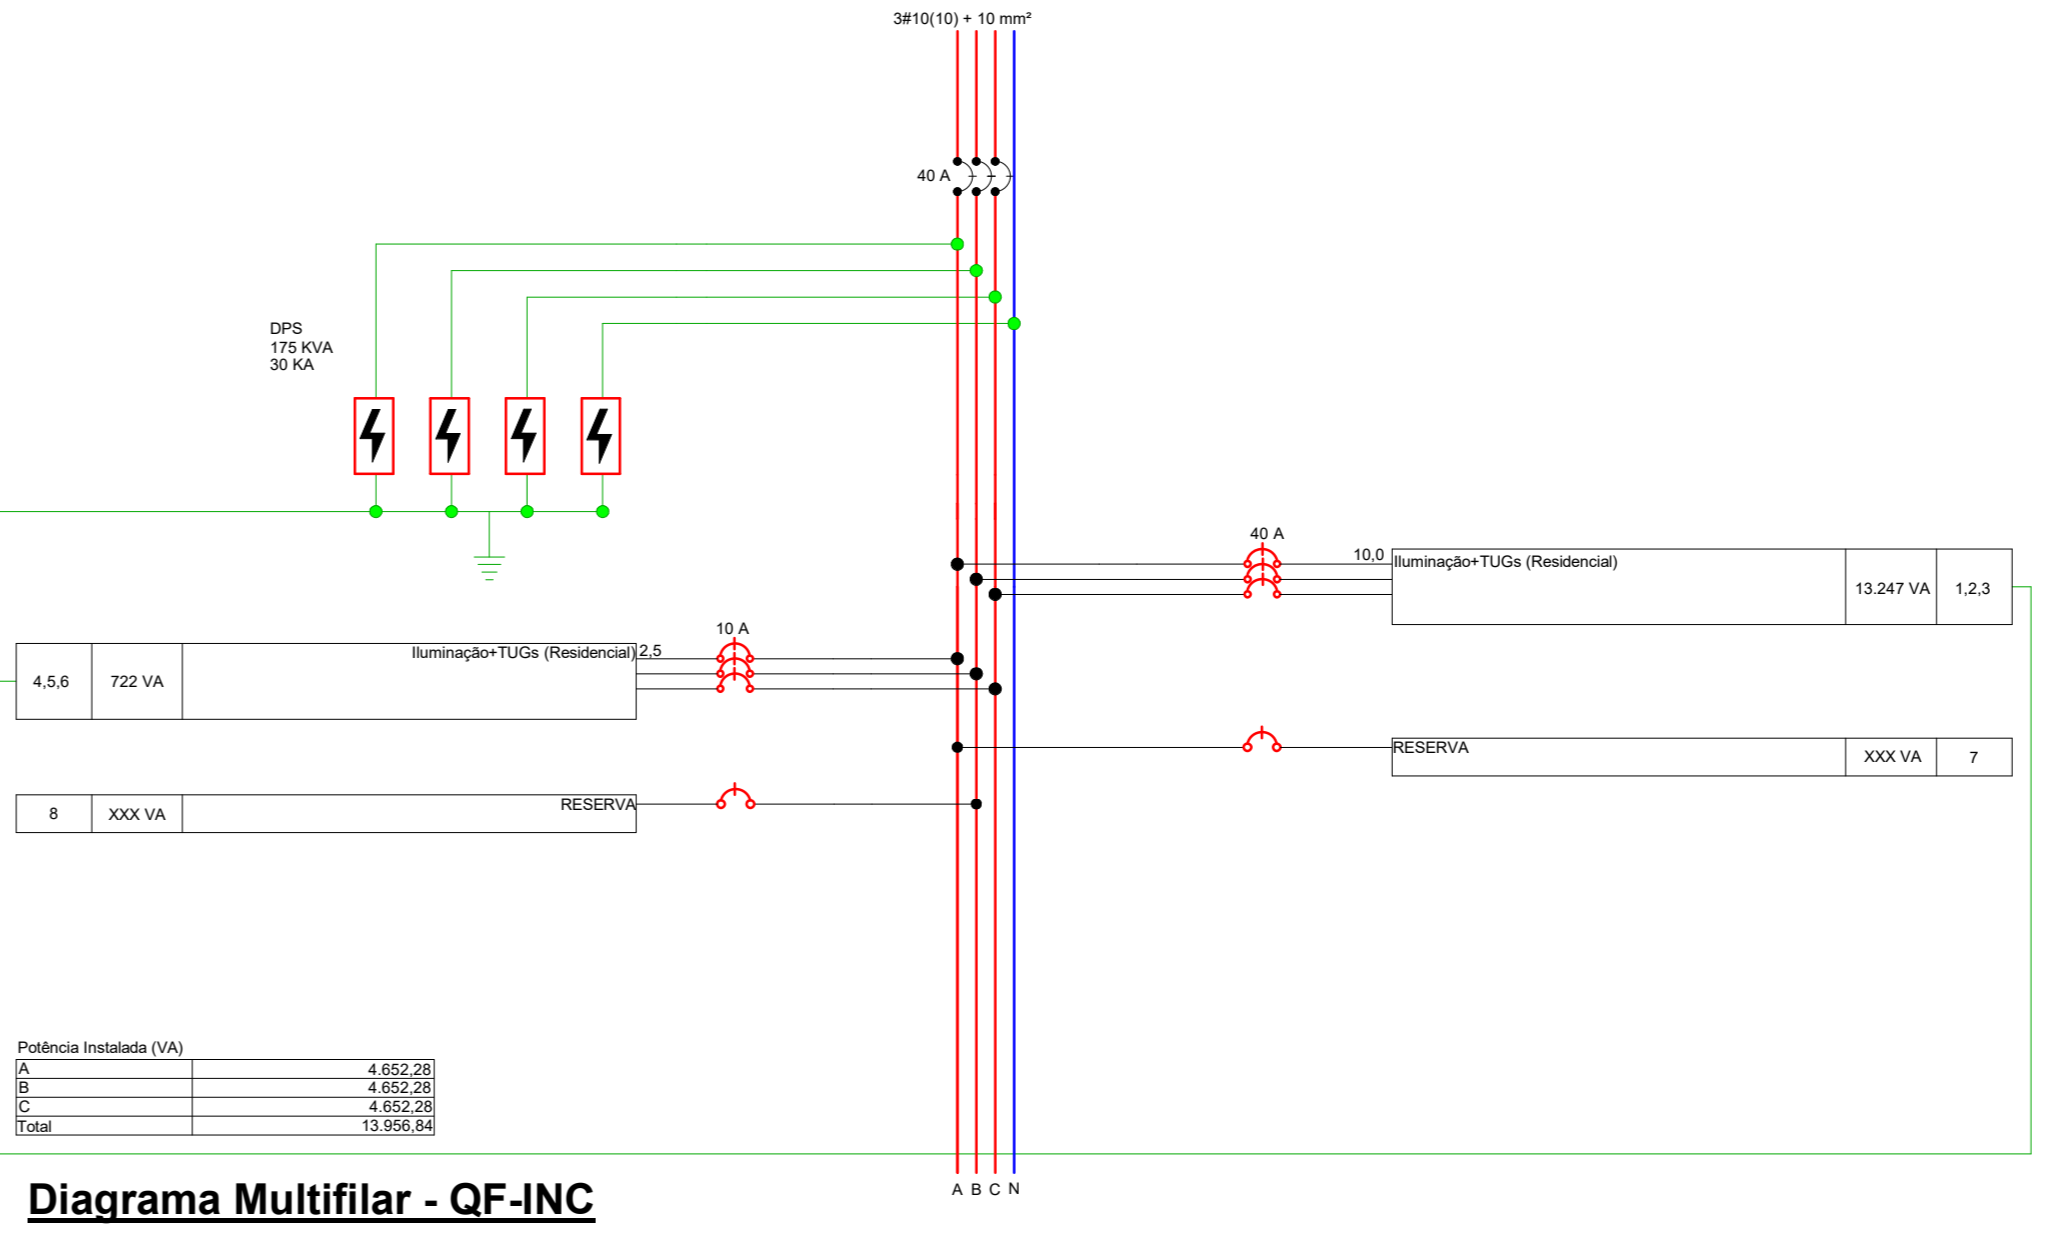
3#10(10) + 10 mm²

40 A

DPS
175 KVA
30 KA

40 A

10,0 Iluminação+TUGs (Residencial)

| 13.247 VA | 1,2,3 |
|---|---|

10 A

| 4,5,6 | 722 VA | Iluminação+TUGs (Residencial) |
|---|---|---|

2,5

| RESERVA | XXX VA | 7 |
|---|---|---|

| 8 | XXX VA | RESERVA |
|---|---|---|

Potência Instalada (VA)

| A | 4.652,28 |
|---|---|
| B | 4.652,28 |
| C | 4.652,28 |
| Total | 13.956,84 |

A B C N

Diagrama Multifilar - QF-INC